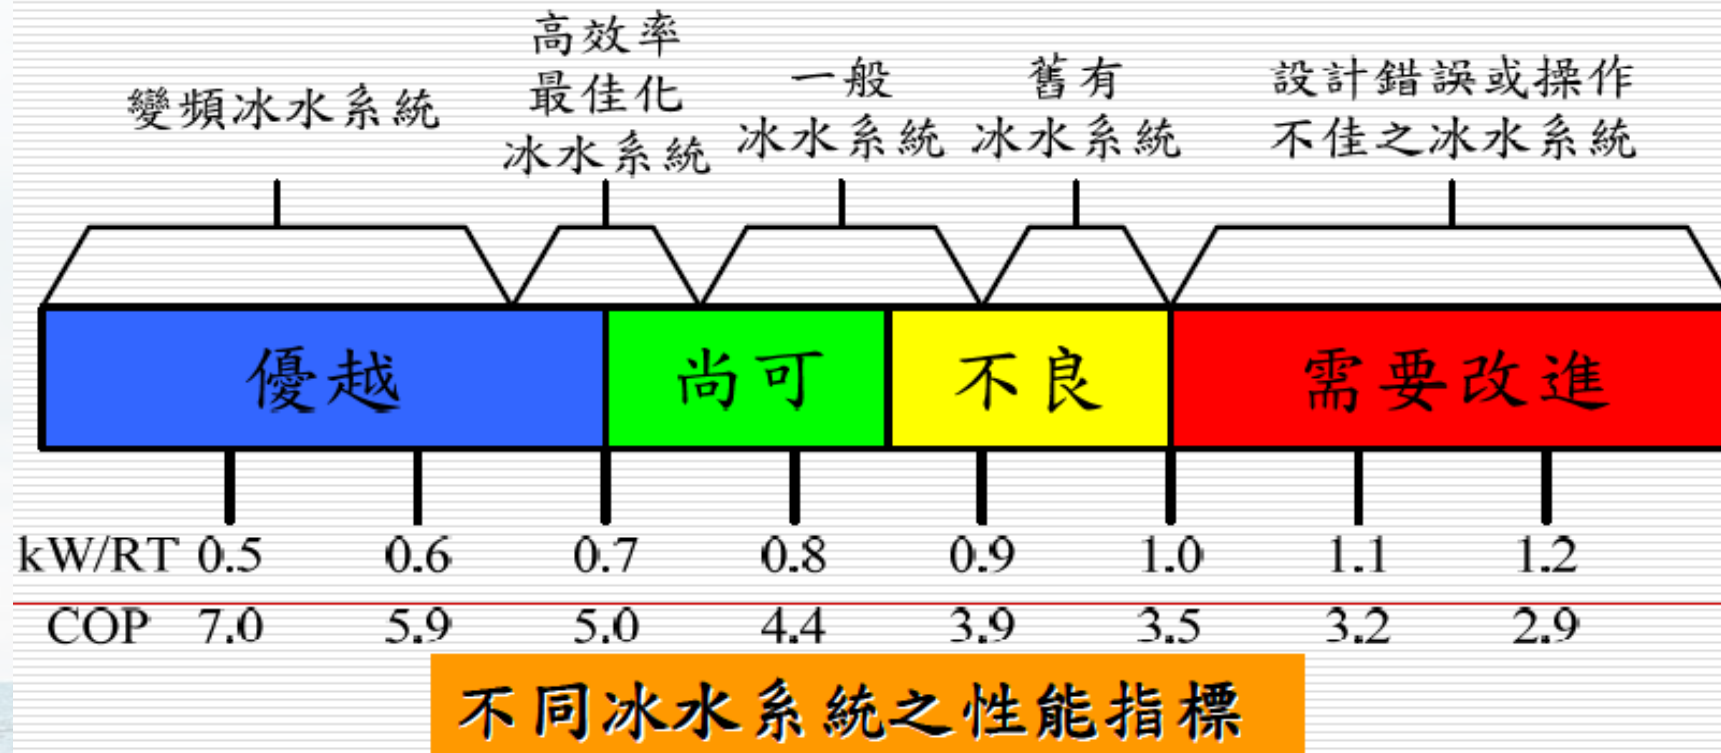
變頻冰水系統

高效率
最佳化
冰水系統

一般
冰水系統

舊有
冰水系統

設計錯誤或操作
不佳之冰水系統

優越

尚可

不良

需要改進

| kW/RT | 0.5 | 0.6 | 0.7 | 0.8 | 0.9 | 1.0 | 1.1 | 1.2 |
|---|---|---|---|---|---|---|---|---|
| COP | 7.0 | 5.9 | 5.0 | 4.4 | 3.9 | 3.5 | 3.2 | 2.9 |

不同冰水系統之性能指標